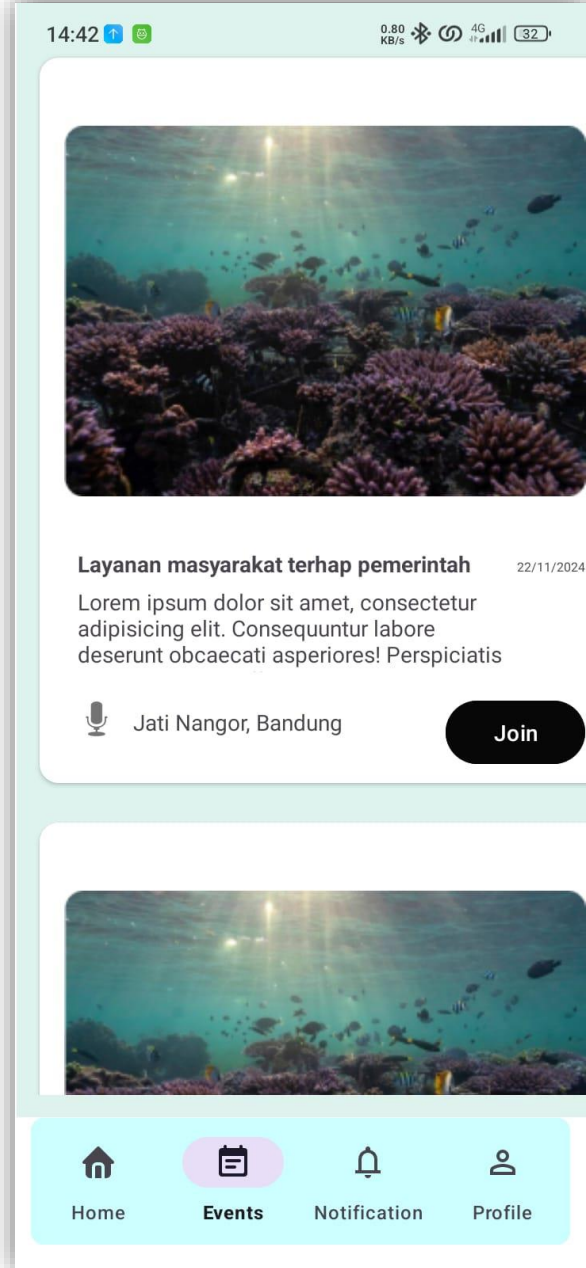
14:42

0.80 KB/s 4G 32

Layanan masyarakat terhap pemerintah

22/11/2024

Lorem ipsum dolor sit amet, consectetur adipisicing elit. Consequuntur labore deserunt obcaecati asperiores! Perspiciatis

Jati Nangor, Bandung

Join

Home

Events

Notification

Profile